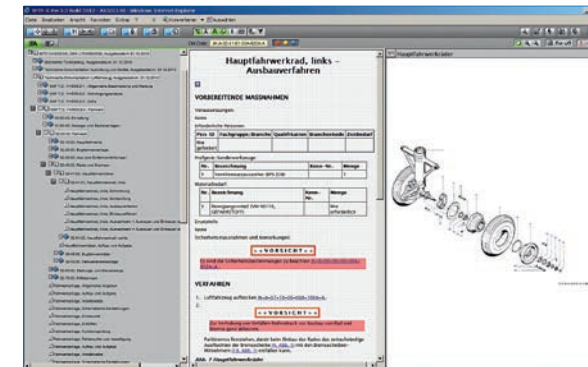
Datei Bearbeiten Ansicht Favoriten Extras ? Konvertieren Auswählen

Hauptfahrwerkrad, links - Ausbauverfahren

VORBEREITENDE MASSNAHMEN

Voraussetzungen

Keine

Erforderliche Personen

| Pers. ID | Fachgruppe / Branche | Qualifikationen | Branchenkode | Zeitbedarf |
|---|---|---|---|---|
| Nie gefordert | | | | |

Prüfgeräte, Sonderwerkzeuge

| Nr. | Bezeichnung | Kenn.-Nr. | Menge |
|---|---|---|---|
| 1 | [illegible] | | 1 |

Materialbedarf

| Nr. | Bezeichnung | Kenn.-Nr. | Menge |
|---|---|---|---|
| 1 | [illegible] | | Wie erforderlich |

Ersatzteile

Keine

Sicherheitsvorkehrungen und Bemerkungen

VORSICHT

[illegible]

VERFAHREN

1. Luftfahrzeug aufbocken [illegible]

2.

VORSICHT

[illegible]

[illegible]

Hauptfahrwerkräder